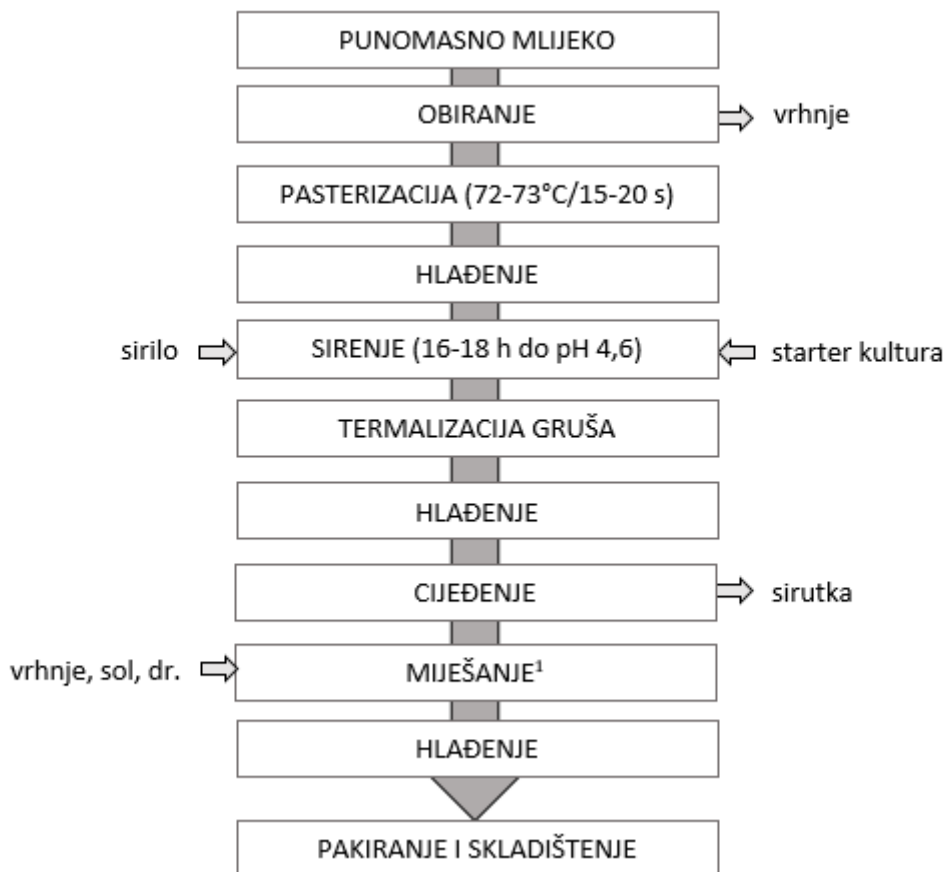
PUNOMASNO MLIJEKO

OBIRANJE

vrhnje

PASTERIZACIJA (72-73°C/15-20 s)

HLAĐENJE

sirilo

SIRENJE (16-18 h do pH 4,6)

starter kultura

TERMALIZACIJA GRUŠA

HLAĐENJE

CIJEĐENJE

sirutka

vrhnje, sol, dr.

MIJEŠANJE$^1$

HLAĐENJE

PAKIRANJE I SKLADIŠTENJE